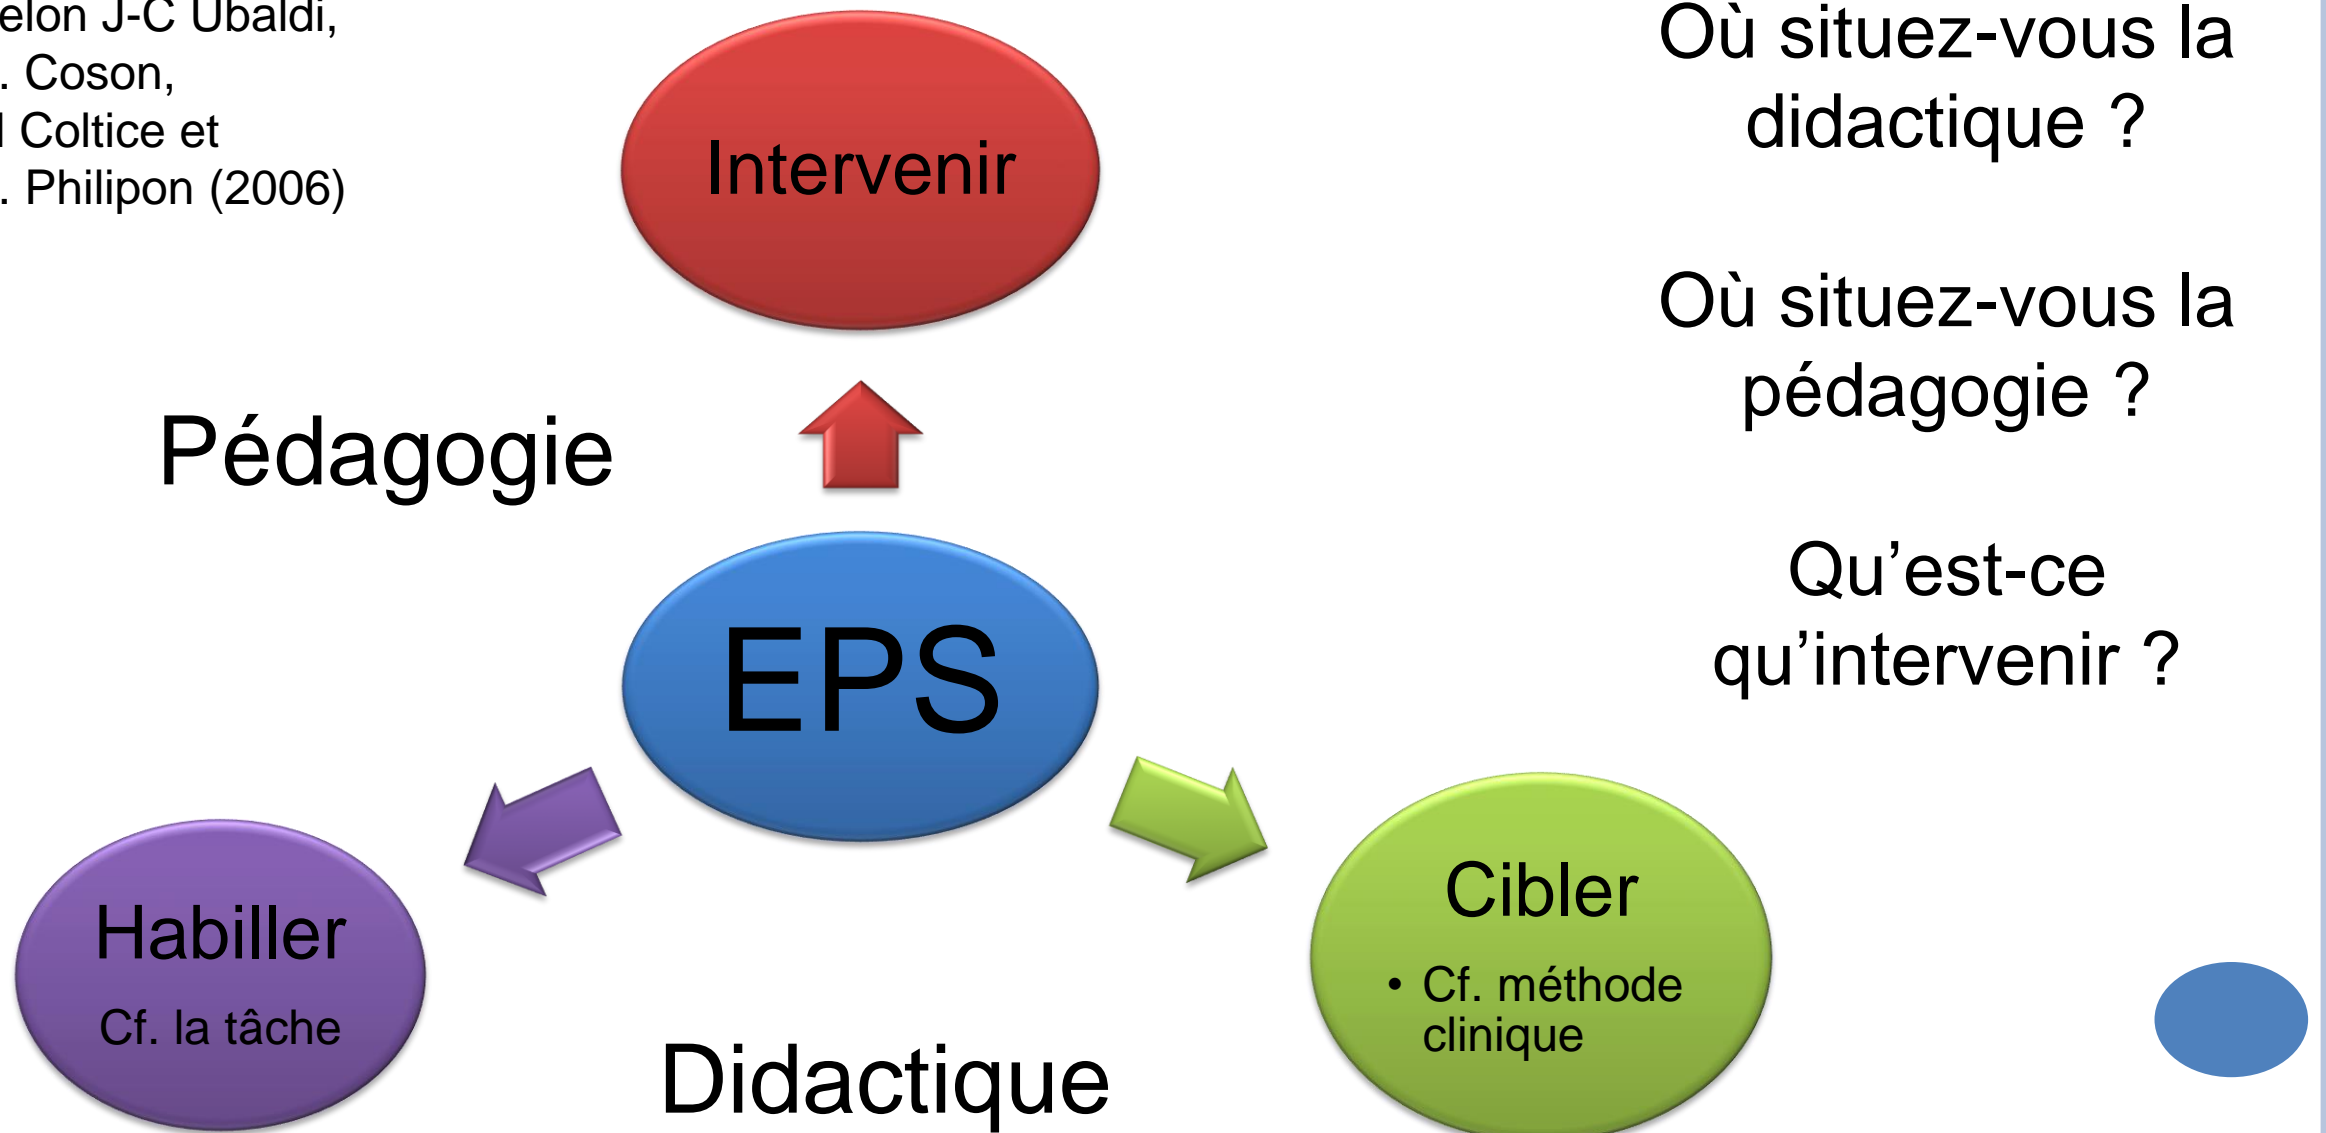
elon J-C Ubaldi,
. Coson,
l Coltice et
. Philipon (2006)

Intervenir

Pédagogie

EPS

Habiller
Cf. la tâche

Didactique

Cibler
• Cf. méthode clinique

Où situez-vous la didactique ?

Où situez-vous la pédagogie ?

Qu’est-ce qu’intervenir ?